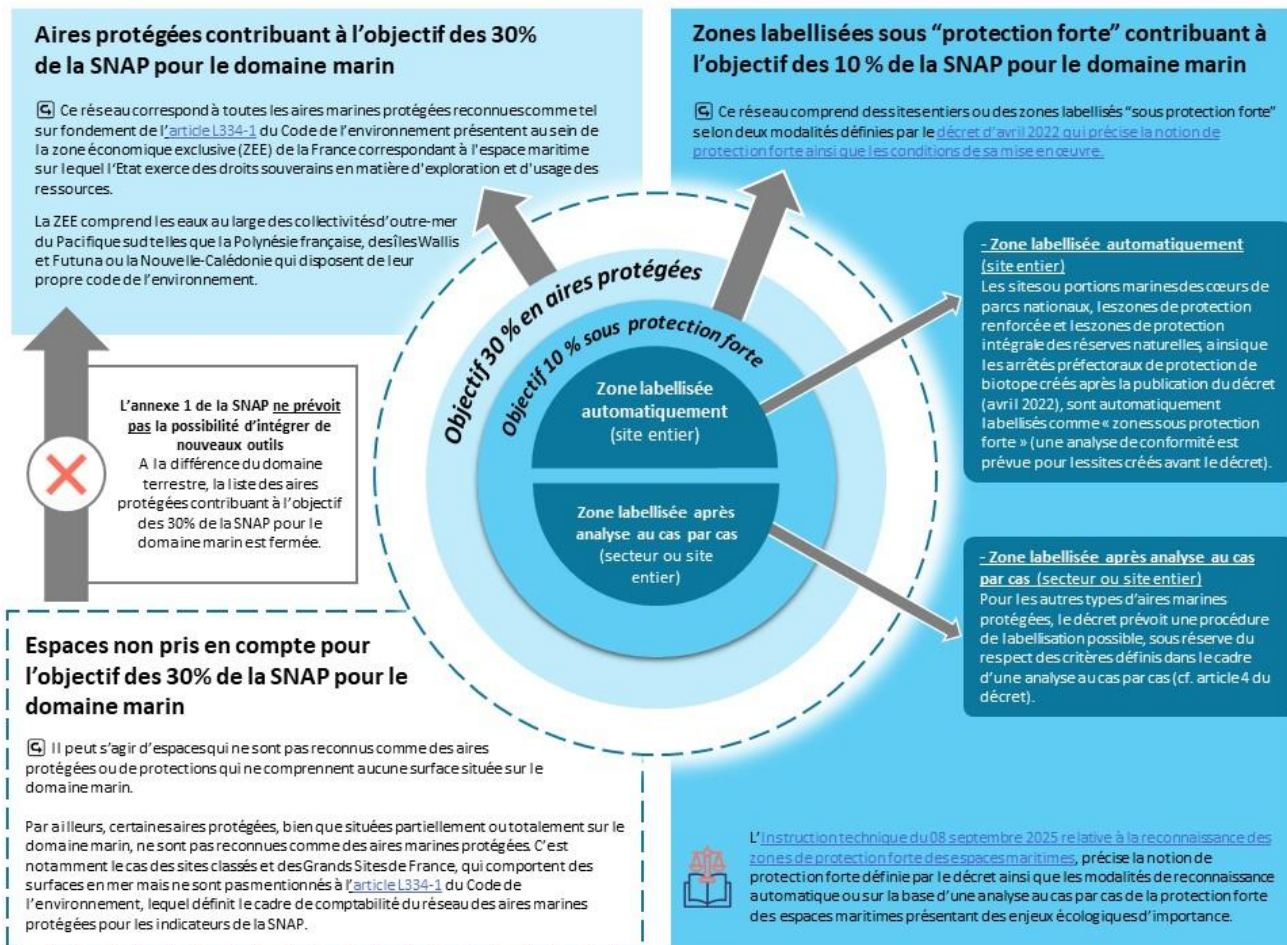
Aires protégées contribuant à l'objectif des 30% de la SNAP pour le domaine marin

Ce réseau correspond à toutes les aires marines protégées reconnues comme tel sur fondement de l'article L334-1 du Code de l'environnement présentent au sein de la zone économique exclusive (ZEE) de la France correspondant à l'espace maritime sur lequel l'Etat exerce des droits souverains en matière d'exploration et d'usage des ressources.

La ZEE comprend les eaux au large des collectivités d'outre-mer du Pacifique sud telles que la Polynésie française, des îles Wallis et Futuna ou la Nouvelle-Calédonie qui disposent de leur propre code de l'environnement.

Zones labellisées sous "protection forte" contribuant à l'objectif des 10 % de la SNAP pour le domaine marin

Ce réseau comprend des sites entiers ou des zones labellisés "sous protection forte" selon deux modalités définies par le décret d'avril 2022 qui précise la notion de protection forte ainsi que les conditions de sa mise en œuvre.

Objectif 30 % en aires protégées

Objectif 10 % sous protection forte

Zone labellisée automatiquement (site entier)

Zone labellisée après analyse au cas par cas (secteur ou site entier)

L'annexe 1 de la SNAP ne prévoit pas la possibilité d'intégrer de nouveaux outils
A la différence du domaine terrestre, la liste des aires protégées contribuant à l'objectif des 30% de la SNAP pour le domaine marin est fermée.

- Zone labellisée automatiquement (site entier)
Les sites ou portions marines des cœurs de parcs nationaux, les zones de protection renforcée et les zones de protection intégrale des réserves naturelles, ainsi que les arrêtés préfectoraux de protection de biotope créés après la publication du décret (avril 2022), sont automatiquement labellisés comme « zones sous protection forte » (une analyse de conformité est prévue pour les sites créés avant le décret).

- Zone labellisée après analyse au cas par cas (secteur ou site entier)
Pour les autres types d'aires marines protégées, le décret prévoit une procédure de labellisation possible, sous réserve du respect des critères définis dans le cadre d'une analyse au cas par cas (cf. article 4 du décret).

Espaces non pris en compte pour l'objectif des 30% de la SNAP pour le domaine marin

Il peut s'agir d'espaces qui ne sont pas reconnus comme des aires protégées ou de protections qui ne comprennent aucune surface située sur le domaine marin.

Par ailleurs, certaines aires protégées, bien que situées partiellement ou totalement sur le domaine marin, ne sont pas reconnues comme des aires marines protégées. C'est notamment le cas des sites classés et des Grands Sites de France, qui comportent des surfaces en mer mais ne sont pas mentionnés à l'article L334-1 du Code de l'environnement, lequel définit le cadre de comptabilité du réseau des aires marines protégées pour les indicateurs de la SNAP.

L'Instruction technique du 08 septembre 2025 relative à la reconnaissance des zones de protection forte des espaces maritimes, précise la notion de protection forte définie par le décret ainsi que les modalités de reconnaissance automatique ou sur la base d'une analyse au cas par cas de la protection forte des espaces maritimes présentant des enjeux écologiques d'importance.